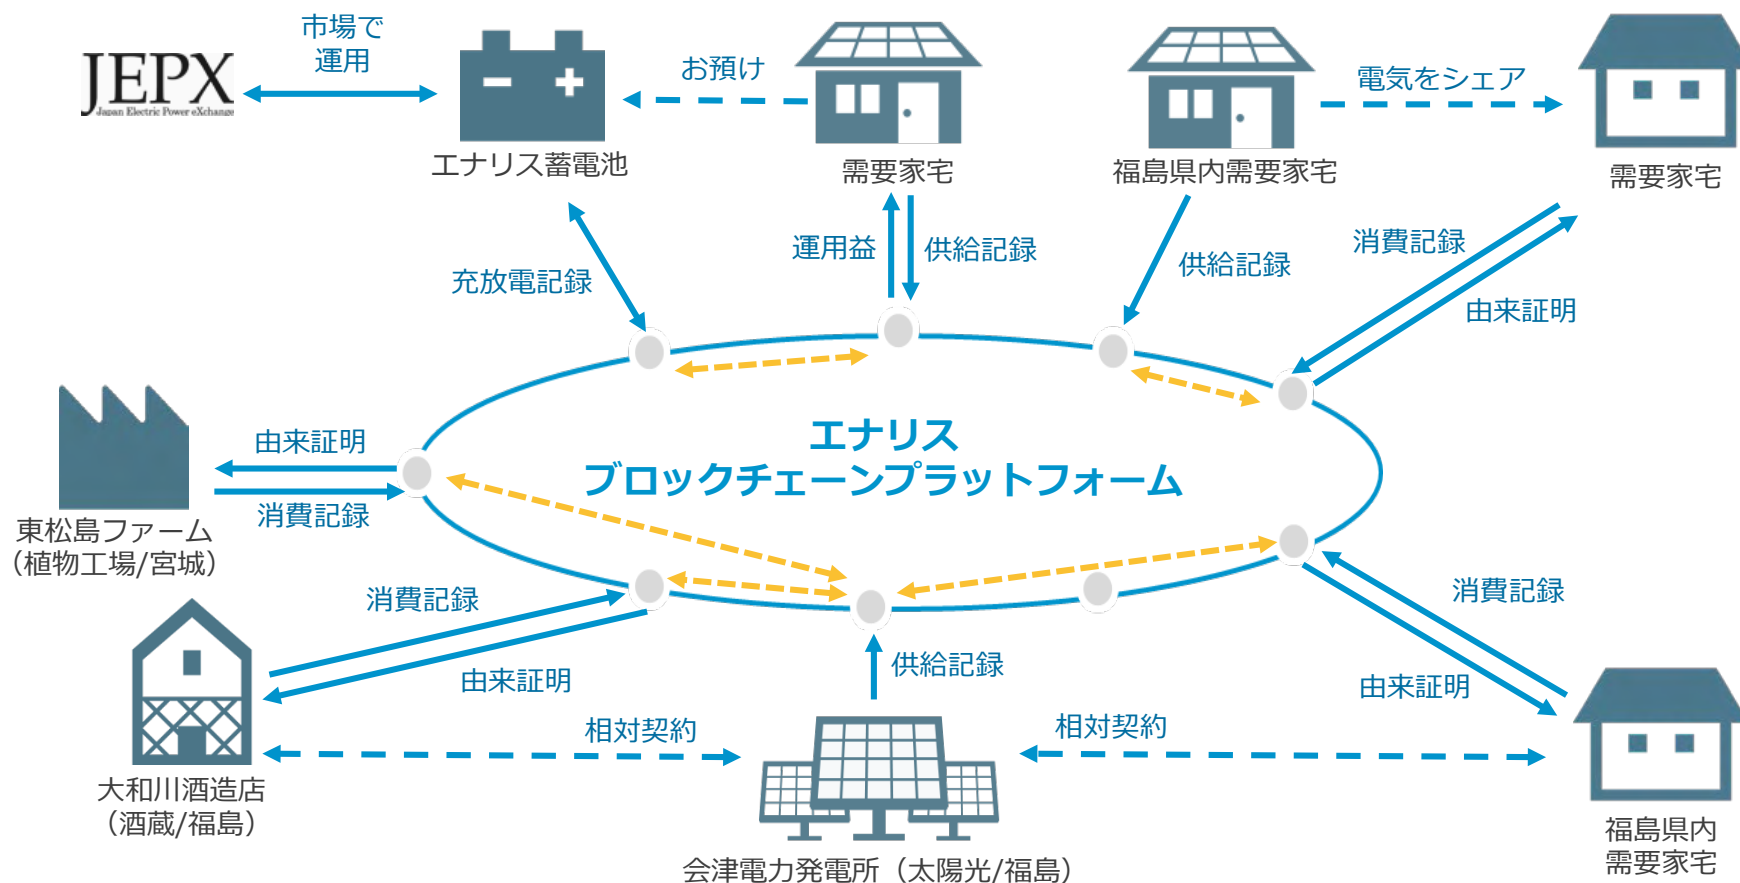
JEPX
Japan Electric Power eXchange

市場で
運用

エナリス蓄電池

お預け

需要家宅

福島県内需要家宅

電気をシェア

需要家宅

充放電記録

運用益

供給記録

供給記録

消費記録

由来証明

エナリス
ブロックチェーンプラットフォーム

由来証明

消費記録

東松島ファーム
（植物工場/宮城）

消費記録

由来証明

供給記録

消費記録

由来証明

相対契約

相対契約

大和川酒造店
（酒蔵/福島）

会津電力発電所（太陽光/福島）

福島県内
需要家宅